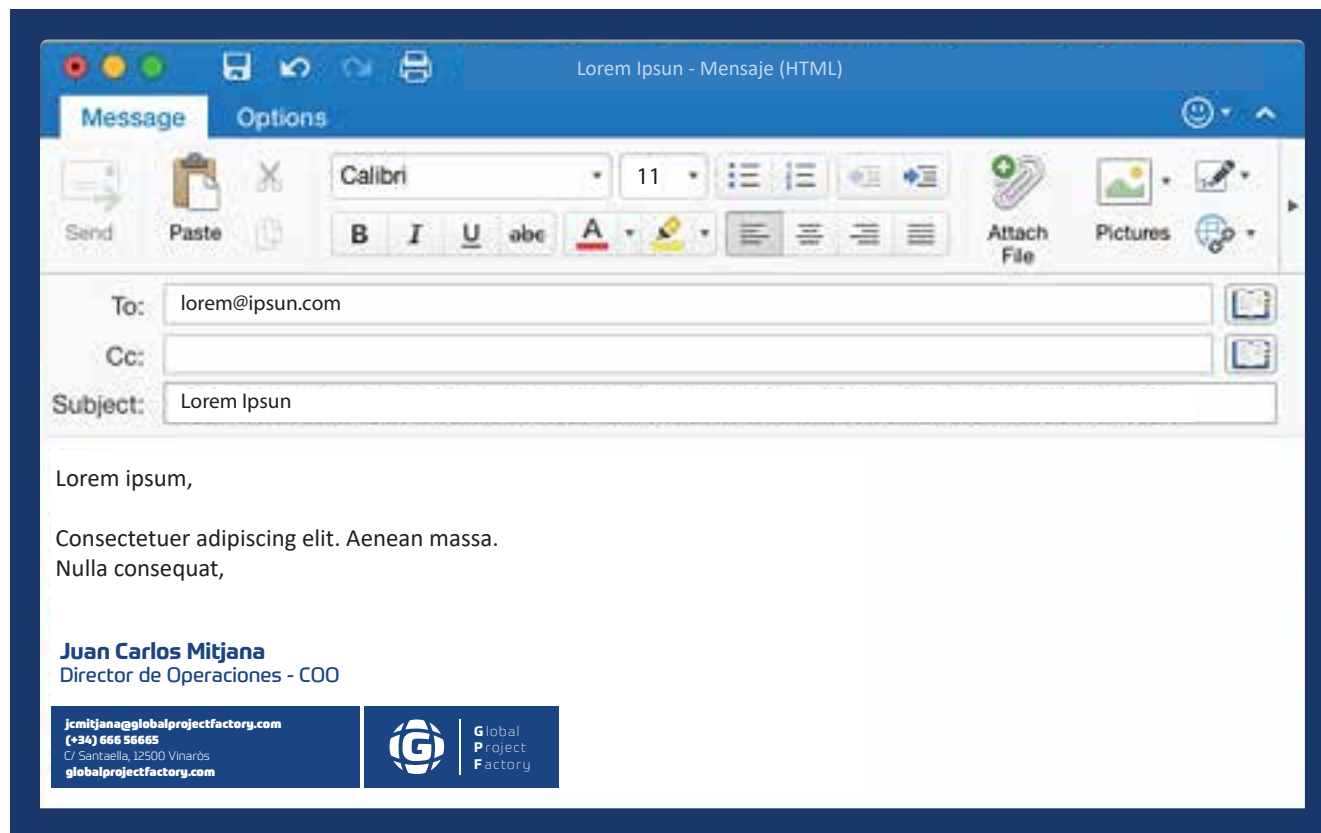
Lorem Ipsun - Mensaje (HTML)

Message Options

Send Paste Calibri 11 B I U abe A Attach File Pictures

To: lorem@ipsun.com

Cc:

Subject: Lorem Ipsun

Lorem ipsum,

Consectetuer adipiscing elit. Aenean massa.
Nulla consequat,

Juan Carlos Mitjana
Director de Operaciones - COO

jcmitjana@globalprojectfactory.com
(+34) 666 56665
C/ Santaella, 12500 Vinaròs
globalprojectfactory.com

G
Global
Project
Factory